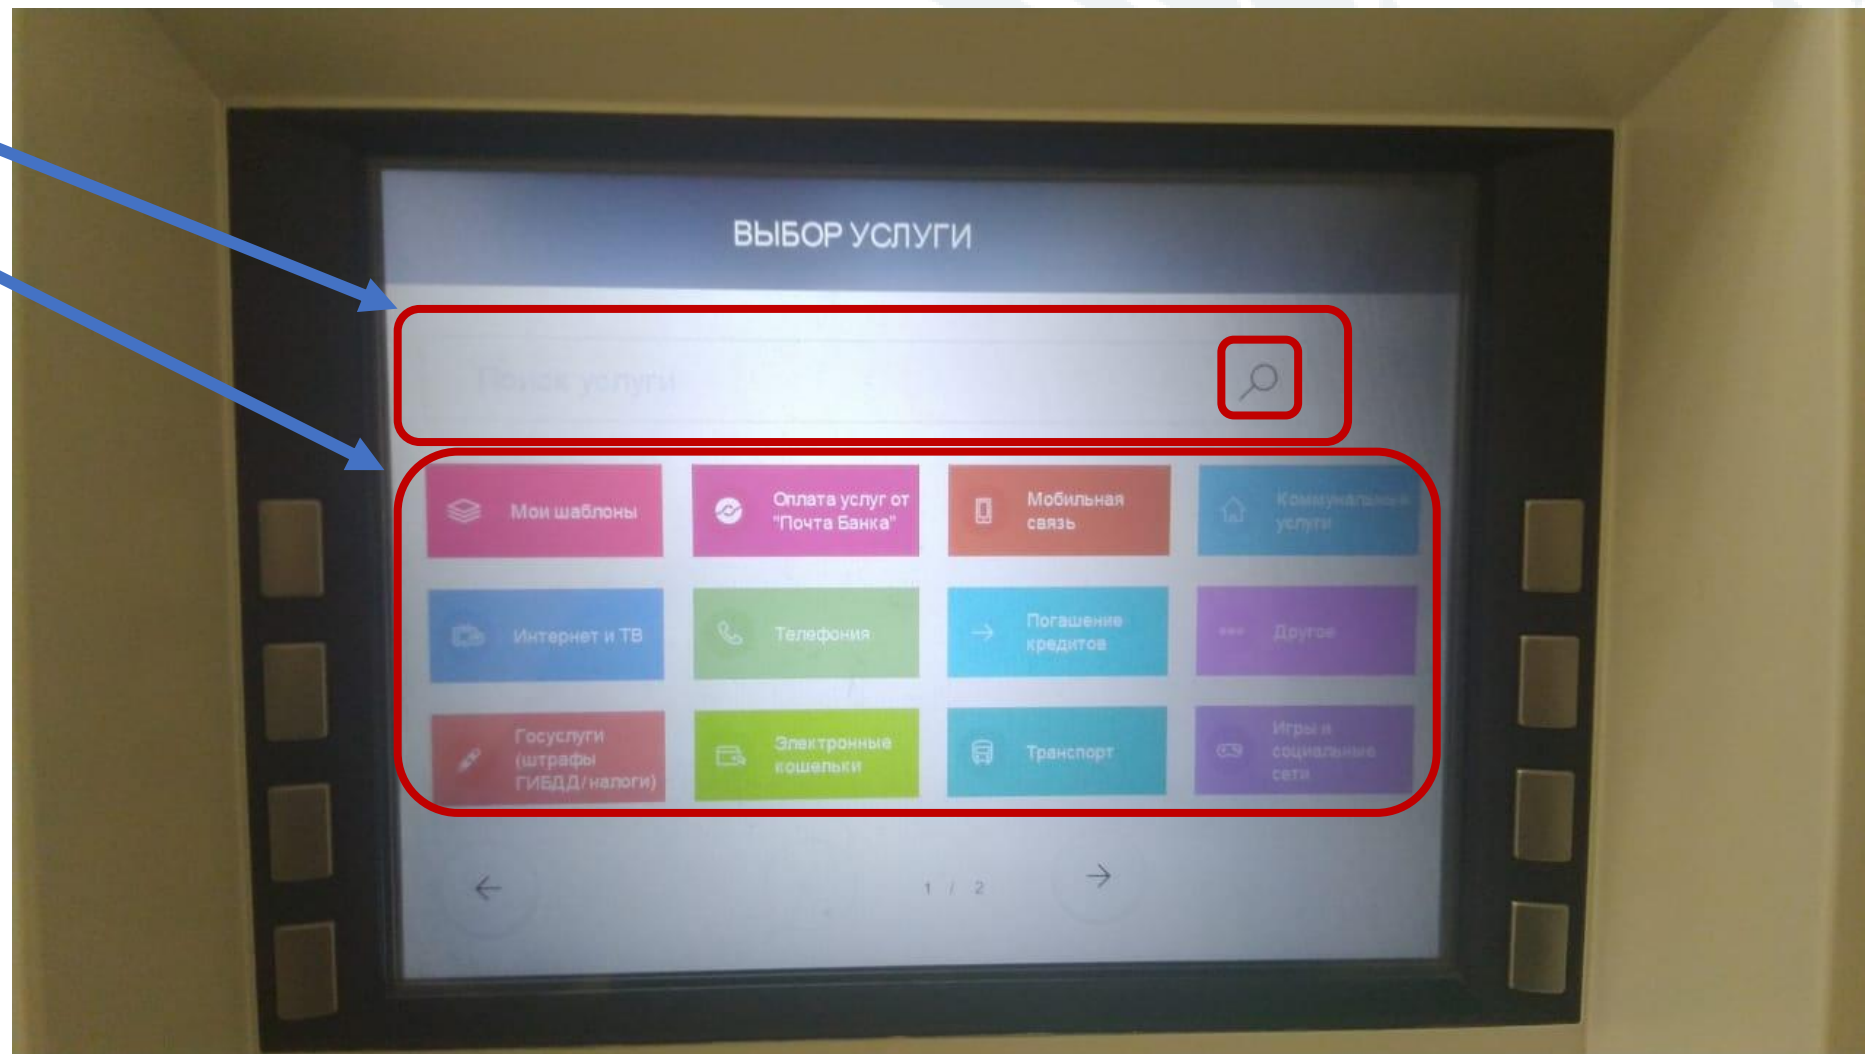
ВЫБОР УСЛУГИ

Поиск услуги

Мои шаблоны

Оплата услуг от "Почта Банка"

Мобильная связь

Коммунальные услуги

Интернет и ТВ

Телефония

Погашение кредитов

Другое

Госуслуги (штрафы ГИБДД/налоги)

Электронные кошельки

Транспорт

Игры и социальные сети

1 / 2